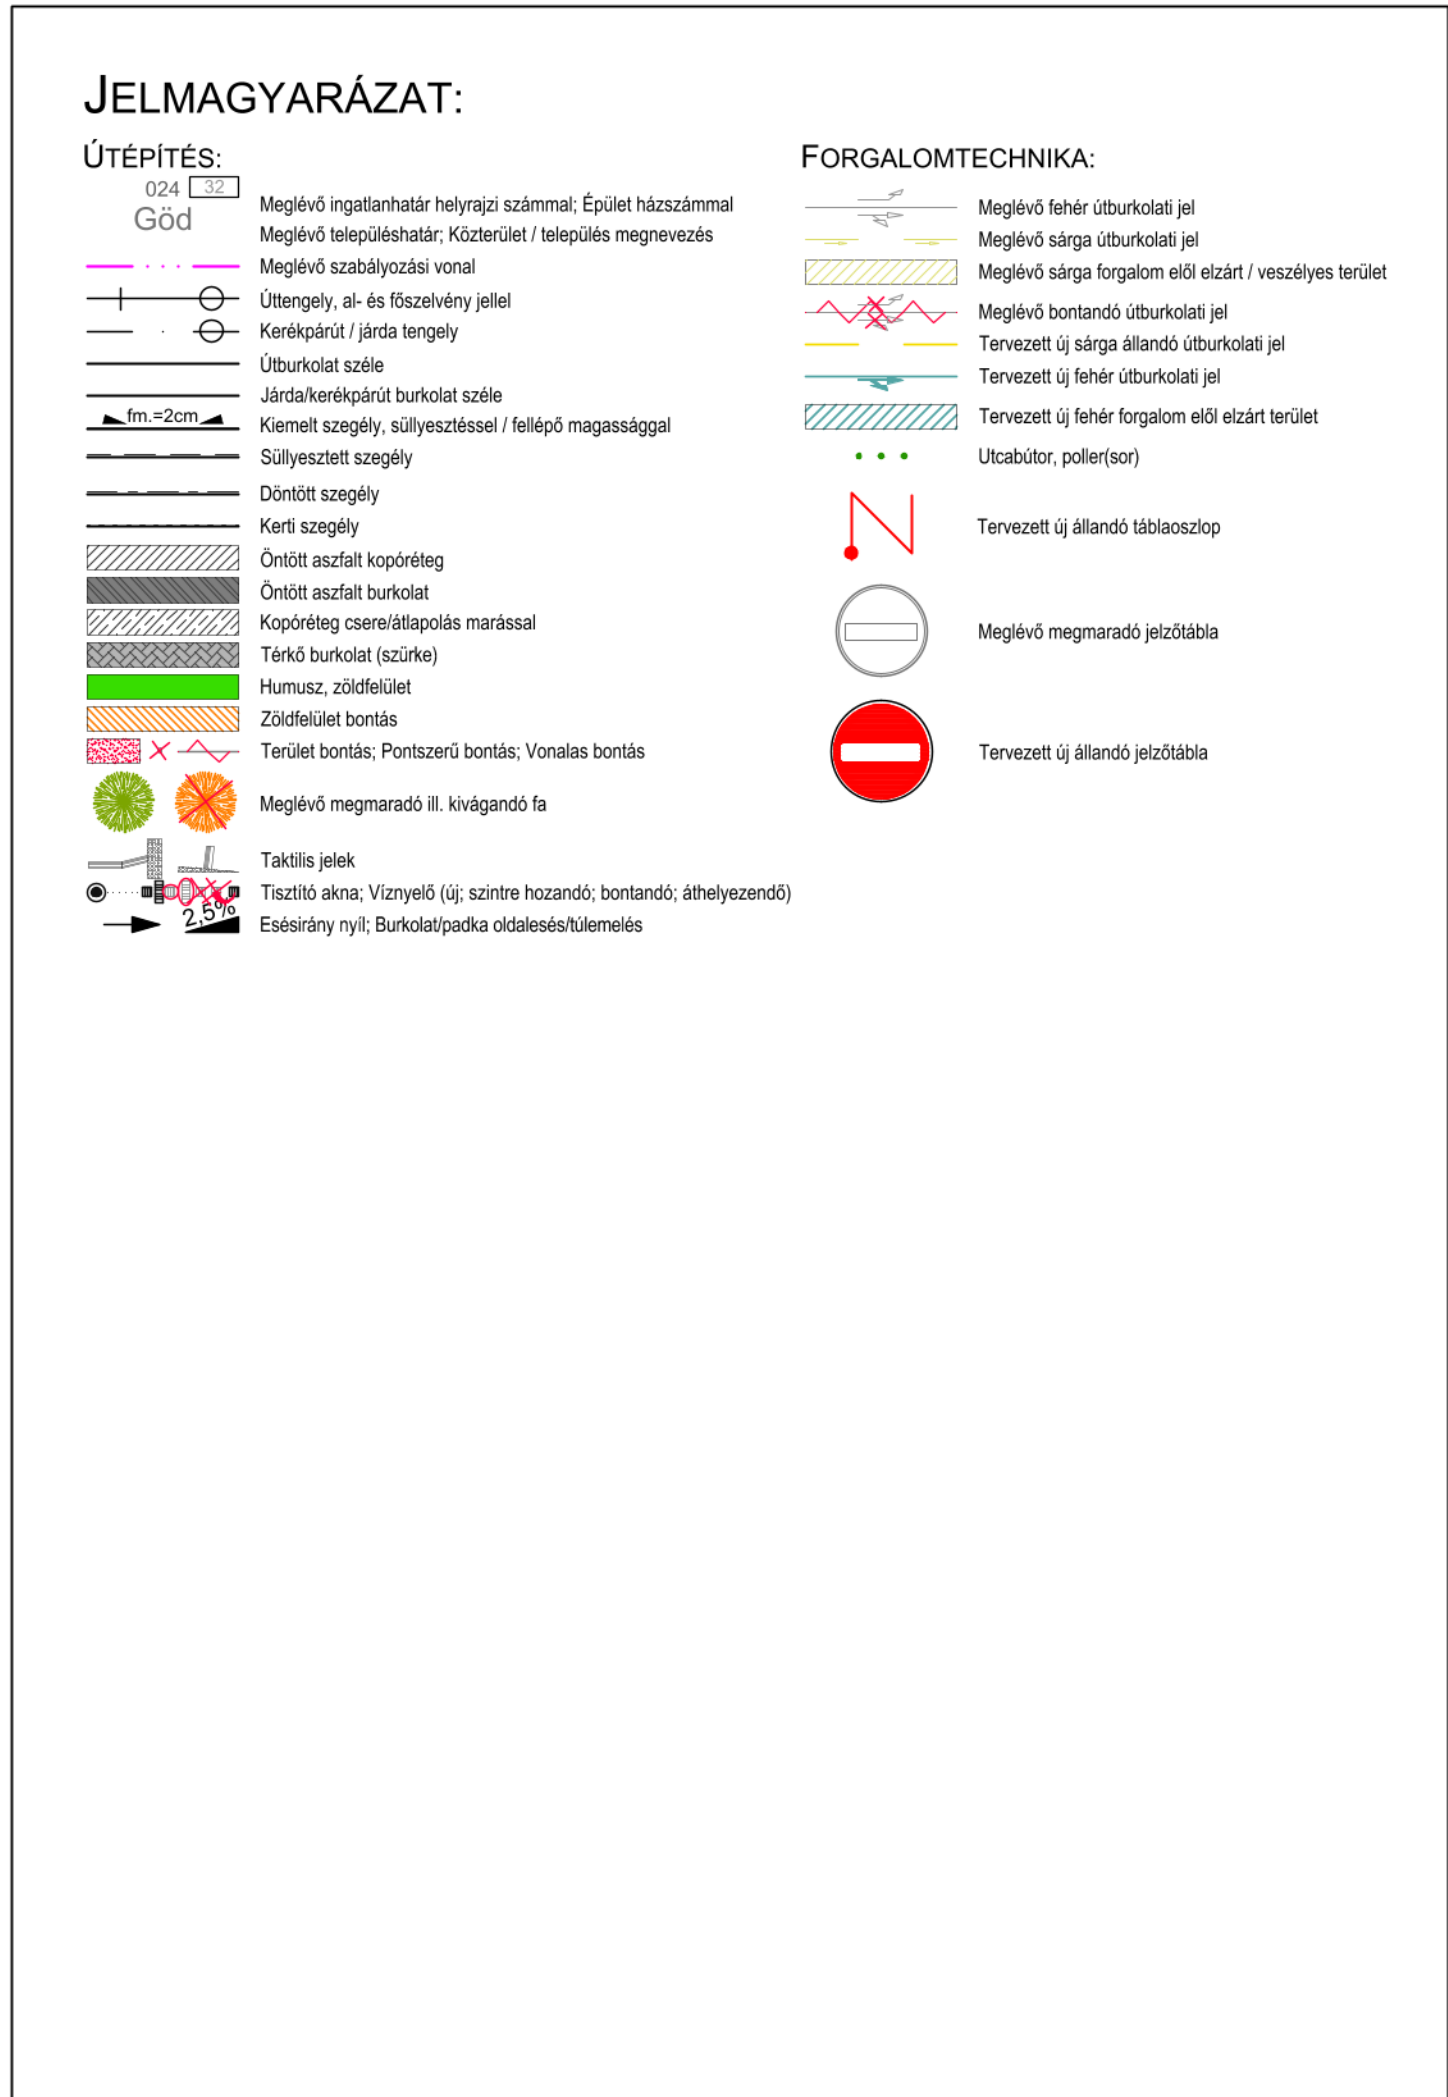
JELMAGYARÁZAT:

ÚTÉPÍTÉS:

024 32
Göd

Meglévő ingatlanhatár helyrajzi számmal; Épület házszámmal
Meglévő településhatár; Közterület / település megnevezés
Meglévő szabályozási vonal
Úttengely, al- és főszelvény jellel
Kerékpárút / járda tengely
Útburkolat széle
Járda/kerékpárút burkolat széle
fm.=2cm
Kiemelt szegély, süllyesztéssel / fellépő magassággal
Süllyesztett szegély
Döntött szegély
Kerti szegély
Öntött aszfalt kopóréteg
Öntött aszfalt burkolat
Kopóréteg csere/átlapolás marással
Térkő burkolat (szürke)
Humusz, zöldfelület
Zöldfelület bontás
Terület bontás; Pontszerű bontás; Vonalas bontás
Meglévő megmaradó ill. kivágandó fa
Taktilis jelek
Tisztító akna; Víznyelő (új; szintre hozandó; bontandó; áthelyezendő)
2,5%
Esésirány nyíl; Burkolat/padka oldalesés/túlemelés

FORGALOMTECHNIKA:

Meglévő fehér útburkolati jel
Meglévő sárga útburkolati jel
Meglévő sárga forgalom elől elzárt / veszélyes terület
Meglévő bontandó útburkolati jel
Tervezett új sárga állandó útburkolati jel
Tervezett új fehér útburkolati jel
Tervezett új fehér forgalom elől elzárt terület
Utcabútor, poller(sor)
Tervezett új állandó táblaoszlop
Meglévő megmaradó jelzőtábla
Tervezett új állandó jelzőtábla